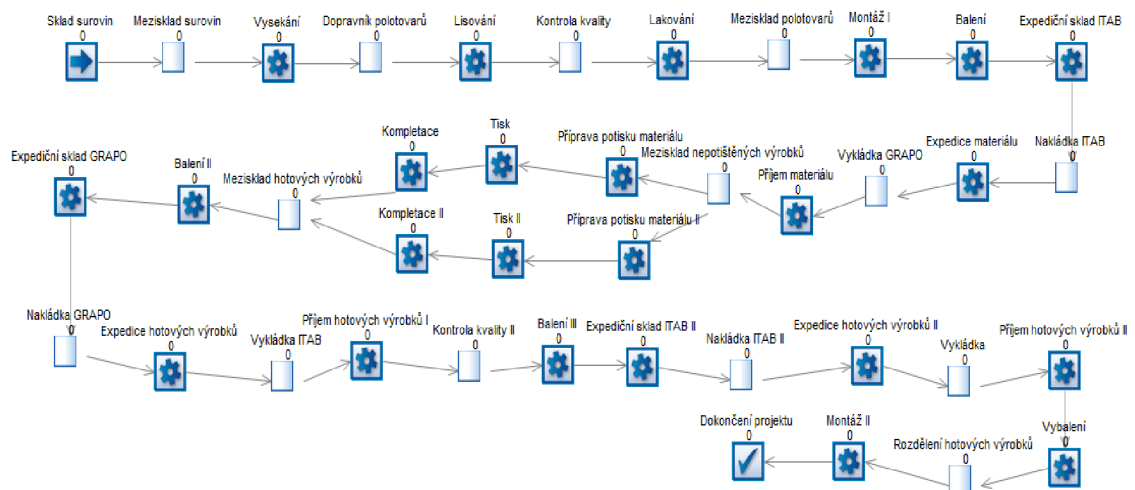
Sklad surovin
0

Mezisklad surovin
0

Vysekání
0

Dopravník polotovarů
0

Lisování
0

Kontrola kvality
0

Lakování
0

Mezisklad polotovarů
0

Montáž I
0

Balení
0

Expediční sklad ITAB
0

Nakládka ITAB
0

Expedice materiálu
0

Vykládka GRAPO
0

Příjem materiálu
0

Mezisklad nepotištěných výrobků
0

Příprava potisku materiálu
0

Tisk
0

Kompletace
0

Příprava potisku materiálu II
0

Tisk II
0

Kompletace II
0

Mezisklad hotových výrobků
0

Balení II
0

Expediční sklad GRAPO
0

Nakládka GRAPO
0

Expedice hotových výrobků
0

Vykládka ITAB
0

Příjem hotových výrobků I
0

Kontrola kvality II
0

Balení III
0

Expediční sklad ITAB II
0

Nakládka ITAB II
0

Expedice hotových výrobků II
0

Vykládka
0

Příjem hotových výrobků II
0

Vybalení
0

Rozdělení hotových výrobků
0

Montáž II
0

Dokončení projektu
0